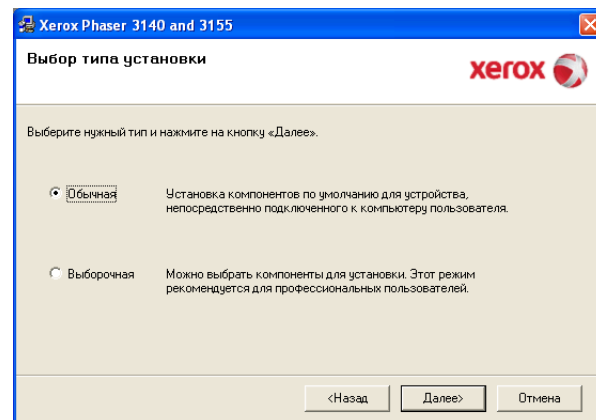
Xerox Phaser 3140 and 3155

Выбор типа установки

xerox

Выберите нужный тип и нажмите на кнопку «Далее».

Обычная

Установка компонентов по умолчанию для устройства, непосредственно подключенного к компьютеру пользователя.

Выборочная

Можно выбрать компоненты для установки. Этот режим рекомендуется для профессиональных пользователей.

<Назад

Далее>

Отмена